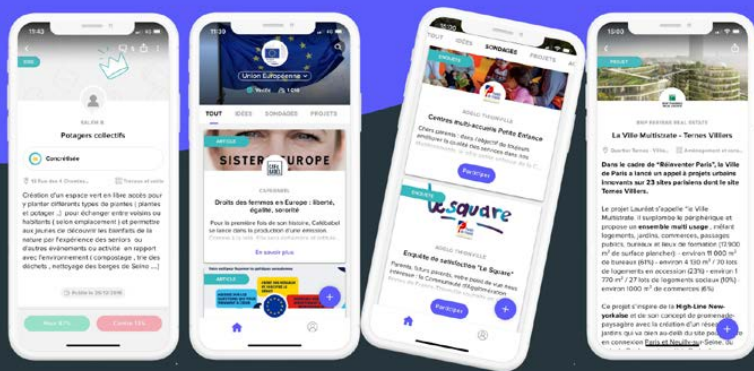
11:42

IDEE

SALEM B.

Potagers collectifs

Concrétisée

Création d'un espace vert en libre accès pour y planter différents types de plantes ( plantes et potager ,) pour échanger entre voisins ou habitants ( selon emplacement ) et permettre aux jeunes de découvrir les bienfaits de la nature par l'expérience des seniors ou d'autres événements en rapport avec l'environnement ( compostage , tri des déchets , nettoyage des berges de Seine ...)

Publiée le 20/12/2018

Pour 87%

Contre 13%

11:20

Union Européenne

TOUT IDEES SONDAGES PROJETS

ARTICLE

SISTERS OF EUROPE

Droits des femmes en Europe : liberté, égalité, sororité

Pour la première fois de son histoire, Cellabbal se lance dans la production d'une émission.

En savoir plus

ARTICLE

TOUT IDEES SONDAGES PROJETS

SONDAGE

Centres multi-accueils Petite Enfance

Chers parents : dans l'objectif de toujours améliorer la qualité des services dans nos

Participer

SONDAGE

le square

Enquête de satisfaction "Le Square"

Participer

10:00

PROJET

BNP PARIBAS REAL ESTATE

La Ville Multistrate - Ternes Villiers

Dans le cadre de "Réinventer Paris", la Ville de Paris a lancé un appel à projets urbains innovants sur 23 sites parisiens dont le site Ternes Villiers.

Le projet Lauréat d'appelle "la Ville Multistrate. Il surplombe le périphérique et propose un ensemble multi usage , mêlant logements, jardins, commerces, passages publics, bureaux et lieux de formation (12 900 m² de surface plancher) - environ 11 000 m² de bureaux (61%) - environ 4 120 m² / 70 lots de logements en accession (23%) - environ 1 770 m² / 27 lots de logements sociaux (10%) - environ 1 000 m² de commerces (6%)

Ce projet s'inspire de la High-Line Newyorkaise et de son concept de promenade paysagère avec la création d'un réseau en connexion Paris et Neuilly-sur-Seine.